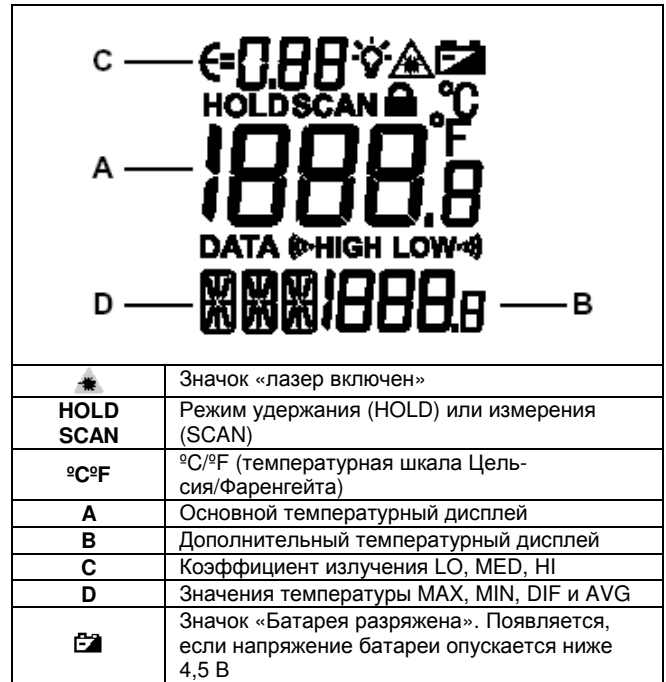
C
€=0.88
HOLD SCAN
°C
°F
A
1888.8
DATA HIGH LOW
D
B

|  | Значок «лазер включен» |
|---|---|
| **HOLD SCAN** | Режим удержания (HOLD) или измерения (SCAN) |
| **ºCºF** | ºC/ºF (температурная шкала Цельсия/Фаренгейта) |
| **A** | Основной температурный дисплей |
| **B** | Дополнительный температурный дисплей |
| **C** | Коэффициент излучения LO, MED, HI |
| **D** | Значения температуры MAX, MIN, DIF и AVG |
|  | Значок «Батарея разряжена». Появляется, если напряжение батареи опускается ниже 4,5 В |